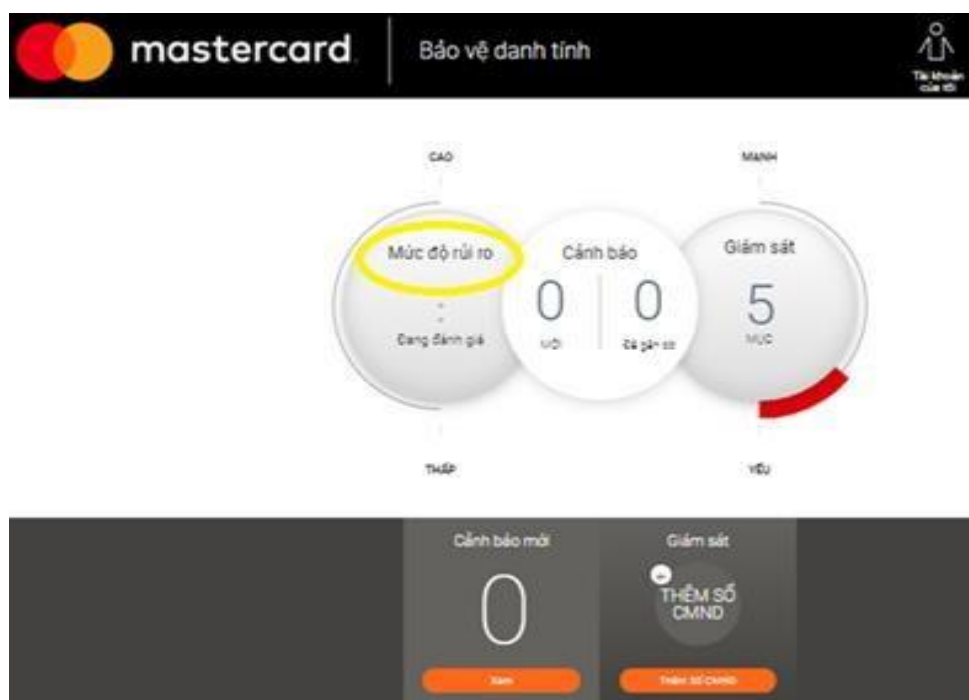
mastercard

Bảo vệ danh tính

Tài khoản của tôi

CAO

MẠNH

Mức độ rủi ro

-

Đang đánh giá

Cảnh báo

0

Mới

0

Đã gần đây

Giám sát

5

MỤC

THẤP

YẾU

Cảnh báo mới

0

Xem

Giám sát

+

THÊM SỐ CMND

Thêm số CMND